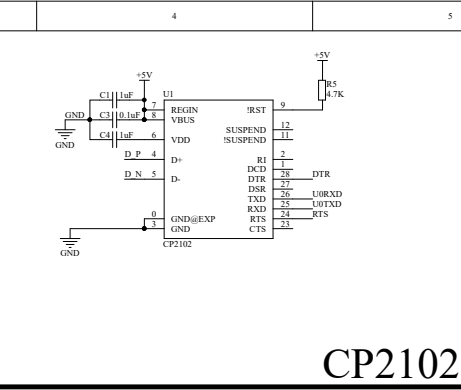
4

5

+5V

R5
4.7K

+5V

U1

C1 1uF

7 REGIN

!RST 9

GND

C3 0.1uF

8 VBUS

GND

C4 1uF

6 VDD

SUSPEND 12

!SUSPEND 11

D_P 4 D+

RI 2

DCD 1

D_N 5 D-

DTR 28 DTR

DSR 27

TXD 26 U0RXD

RXD 25 U0TXD

RTS 24 RTS

0 GND@EXP

3 GND

CTS 23

CP2102

GND

CP2102